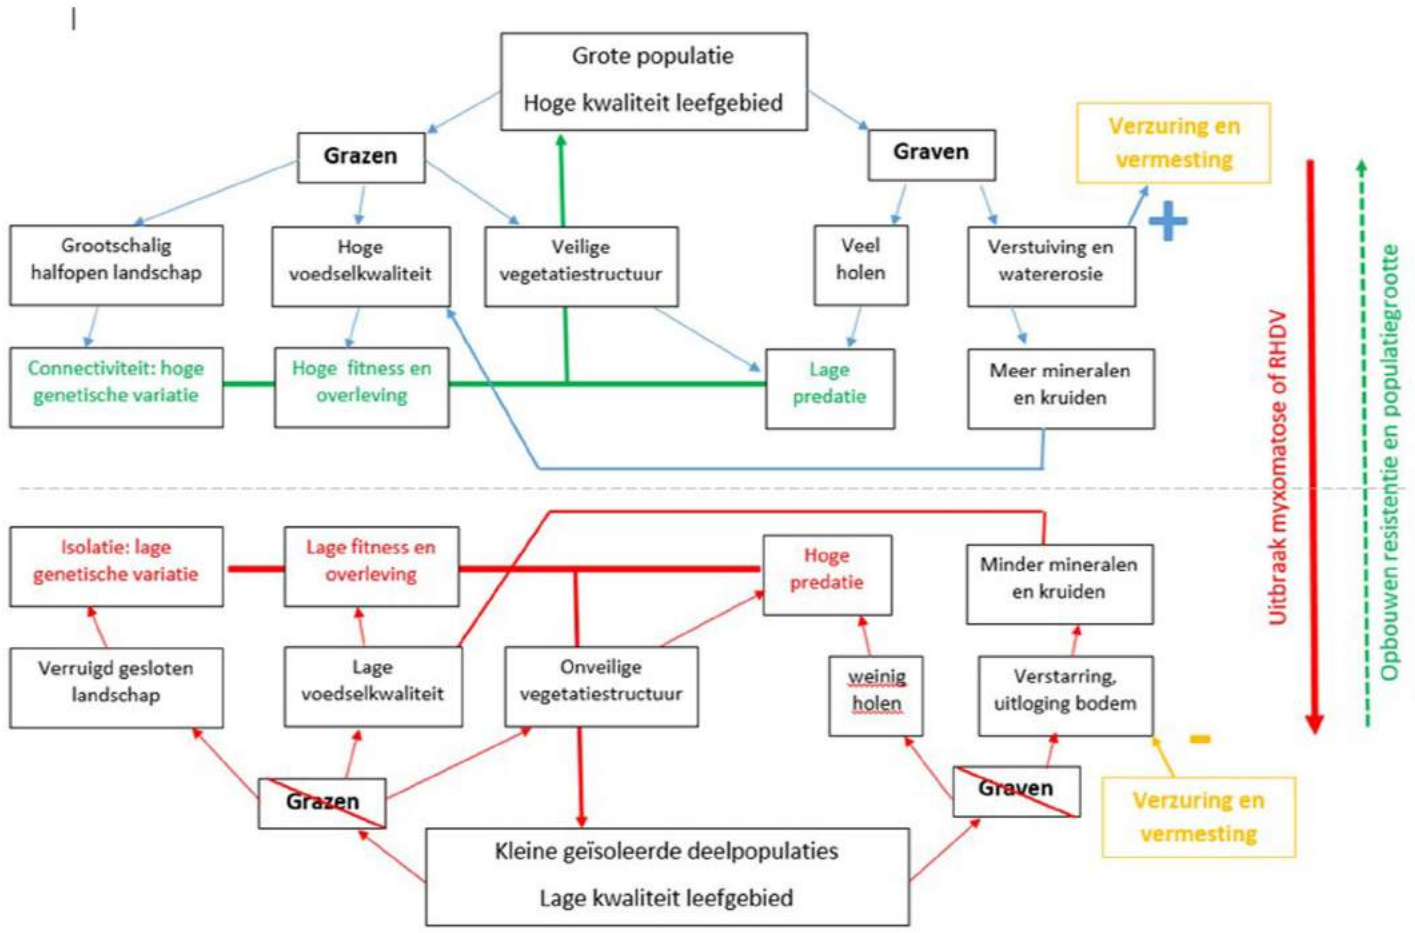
Grote populatie

Hoge kwaliteit leefgebied

Grazen

Graven

Verzuring en vermesting

+

Grootschalig halfopen landschap

Hoge voedselkwaliteit

Veilige vegetatiestructuur

Veel holen

Verstuiving en watererosie

Connectiviteit: hoge genetische variatie

Hoge fitness en overleving

Lage predatie

Meer mineralen en kruiden

Uitbraak myxomatose of RHDV

Opbouwen resistentie en populatiegrootte

Isolatie: lage genetische variatie

Lage fitness en overleving

Hoge predatie

Minder mineralen en kruiden

Verruigd gesloten landschap

Lage voedselkwaliteit

Onveilige vegetatiestructuur

weinig holen

Verstarring, uitloging bodem

-

Grazen

Graven

Verzuring en vermesting

Kleine geïsoleerde deelpopulaties

Lage kwaliteit leefgebied